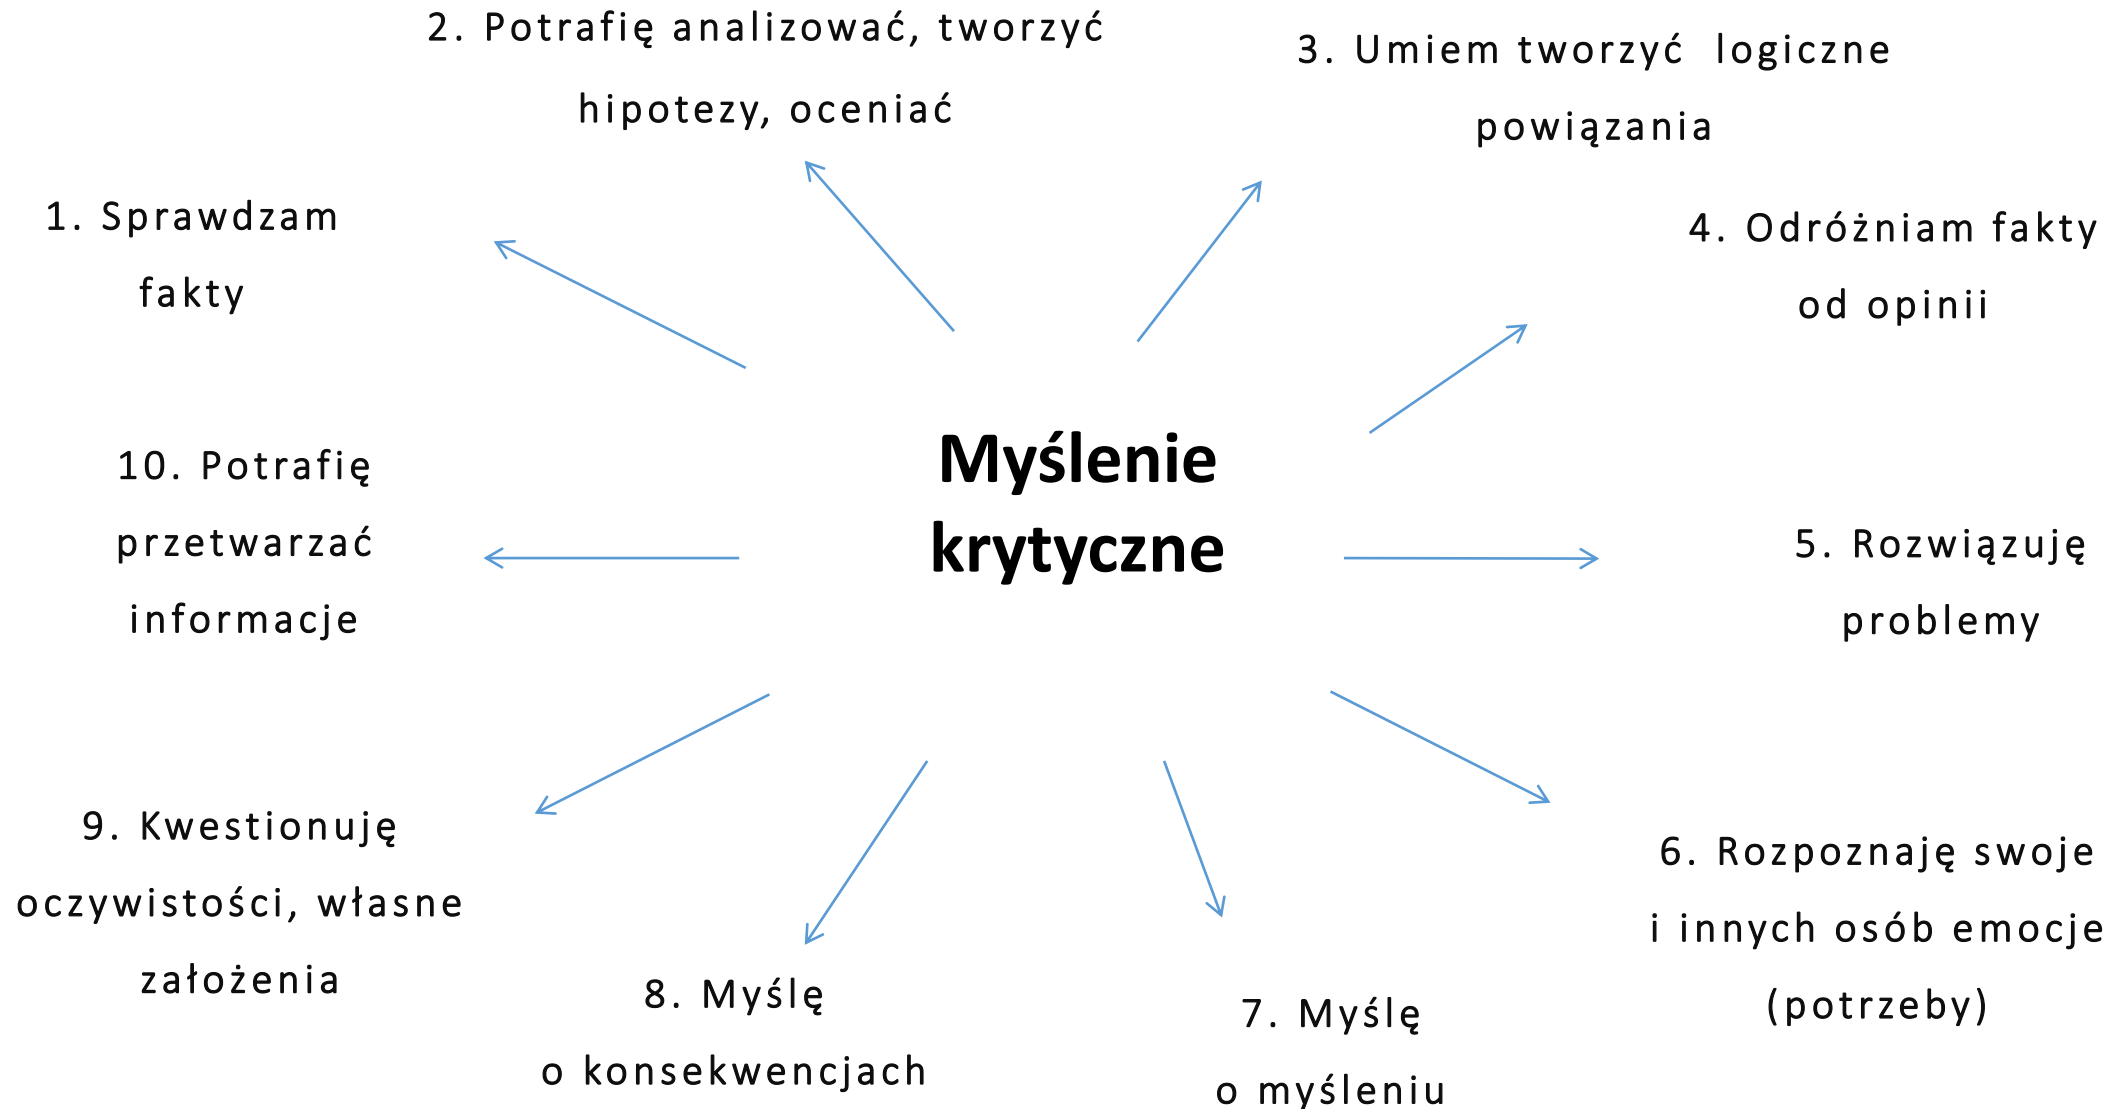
Myślenie krytyczne

1. Sprawdzam fakty

2. Potrafię analizować, tworzyć hipotezy, oceniać

3. Umiem tworzyć logiczne powiązania

4. Odróżniam fakty od opinii

5. Rozwiązuję problemy

6. Rozpoznaję swoje i innych osób emocje (potrzeby)

7. Myślę o myśleniu

8. Myślę o konsekwencjach

9. Kwestionuję oczywistości, własne założenia

10. Potrafię przetwarzać informacje